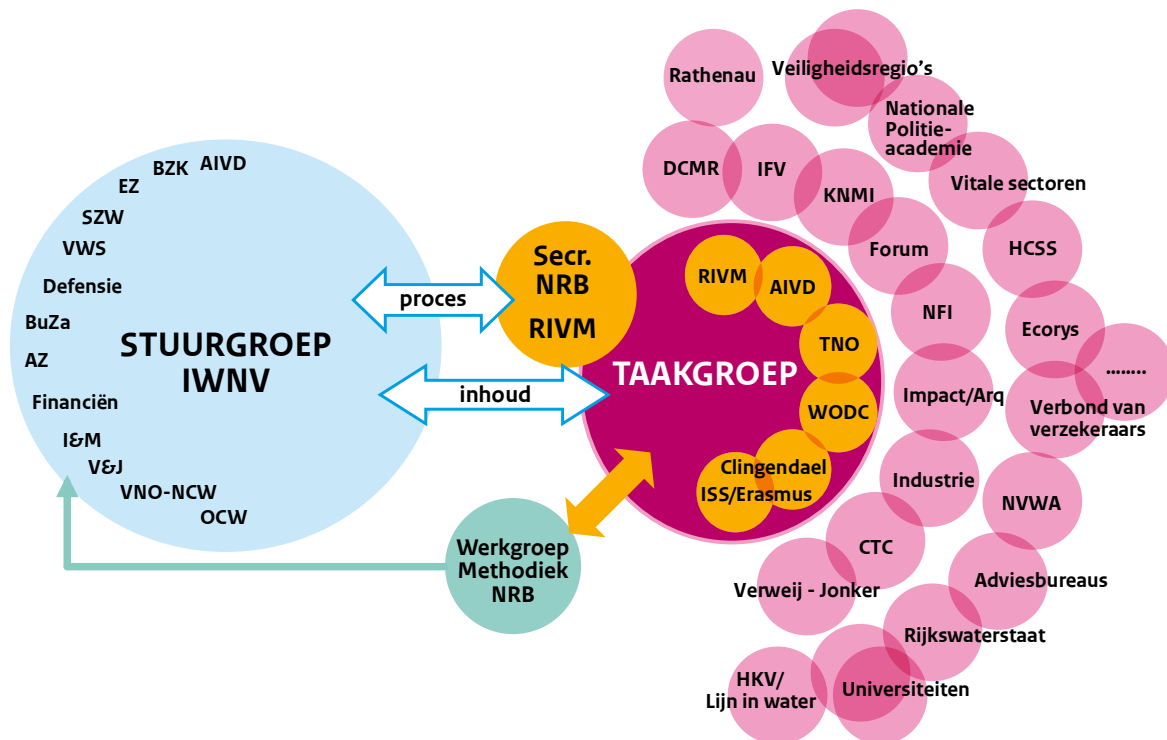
BZK
AIVD
EZ
SZW
VWS
Defensie
BuZa
AZ
Financiën
I&M
V&J
VNO-NCW
OCW

STUURGROEP IWNV

proces
inhoud

Secr. NRB RIVM

TAAKGROEP

RIVM
AIVD
TNO
WODC
Clingendael ISS/Erasmus

Werkgroep Methodiek NRB

Rathenau
Veiligheidsregio's
Nationale Politie-academie
DCMR
IFV
KNMI
Vitale sectoren
Forum
HCSS
NFI
Ecorys
........
Impact/Arq
Verbond van verzekeraars
Industrie
NVWA
CTC
Verweij - Jonker
Adviesbureaus
Rijkswaterstaat
HKV/ Lijn in water
Universiteiten